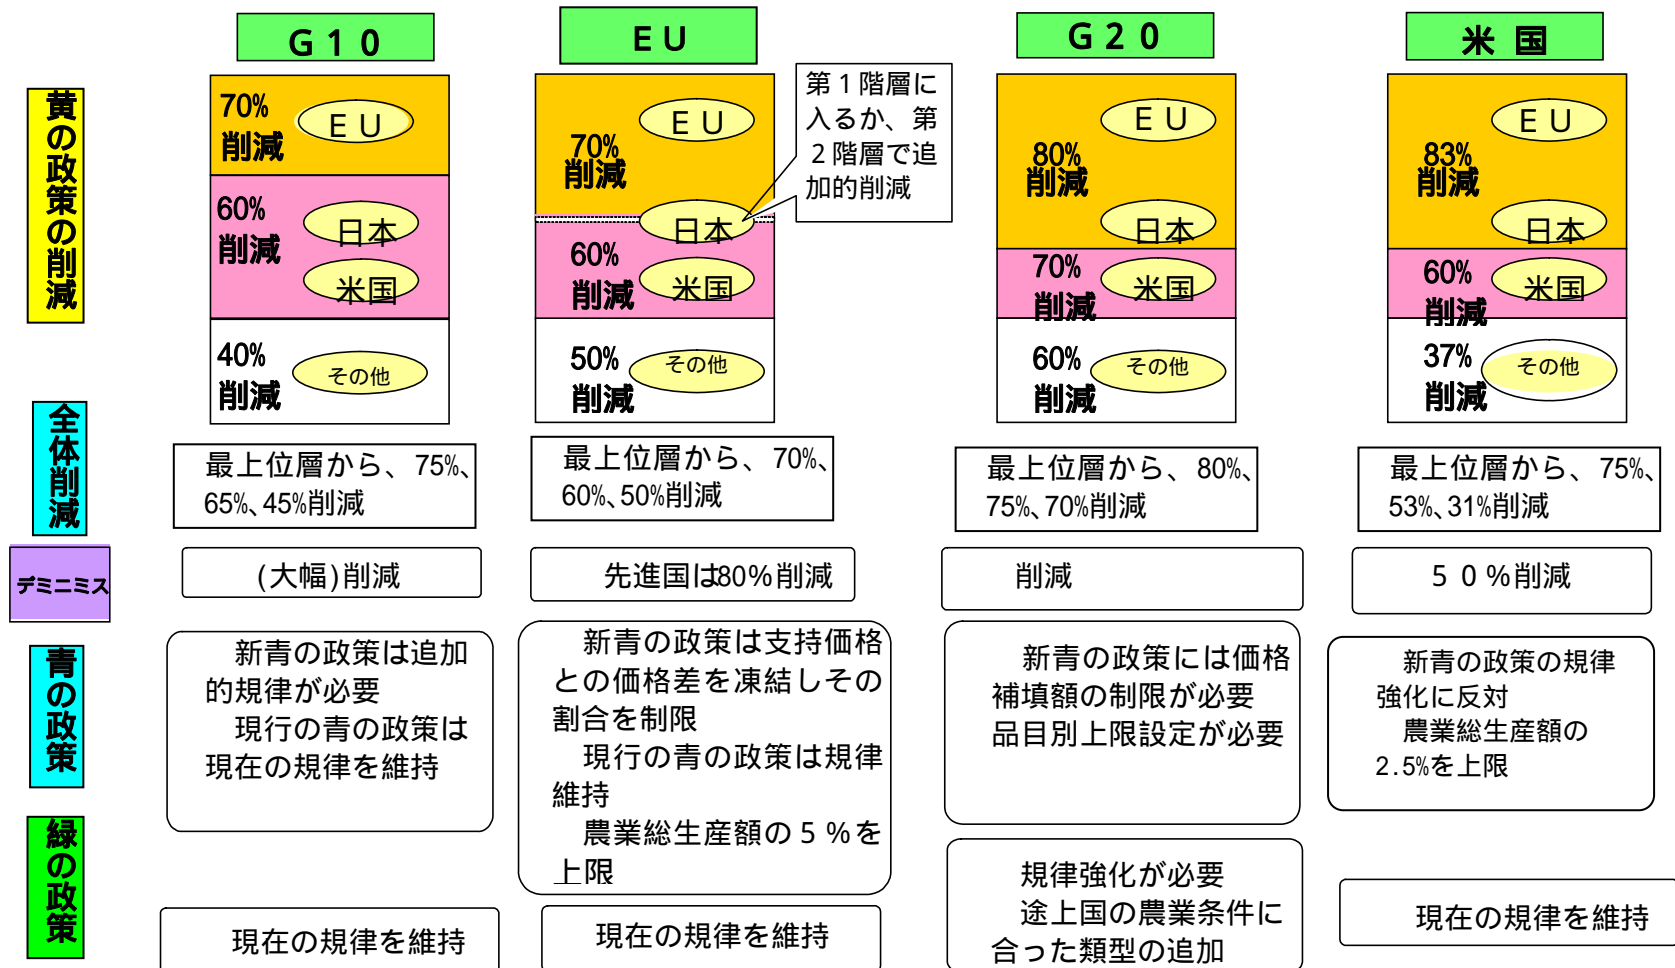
黄の政策の削減

G10

70%
削減
EU

60%
削減
日本
米国

40%
削減
その他

EU

70%
削減
EU

第1階層に入るか、第2階層で追加的削減

日本
60%
削減
米国

50%
削減
その他

G20

80%
削減
EU
日本

70%
削減
米国

60%
削減
その他

米国

83%
削減
EU
日本

60%
削減
米国

37%
削減
その他

全体削減

最上位層から、75%、65%、45%削減

最上位層から、70%、60%、50%削減

最上位層から、80%、75%、70%削減

最上位層から、75%、53%、31%削減

デミニミス

(大幅)削減

先進国は80%削減

削減

50%削減

青の政策

新青の政策は追加的規律が必要
現行の青の政策は現在の規律を維持

新青の政策は支持価格との価格差を凍結しその割合を制限
現行の青の政策は規律維持
農業総生産額の5%を上限

新青の政策には価格補填額の制限が必要
品目別上限設定が必要

新青の政策の規律強化に反対
農業総生産額の2.5%を上限

緑の政策

現在の規律を維持

現在の規律を維持

規律強化が必要
途上国の農業条件に合った類型の追加

現在の規律を維持